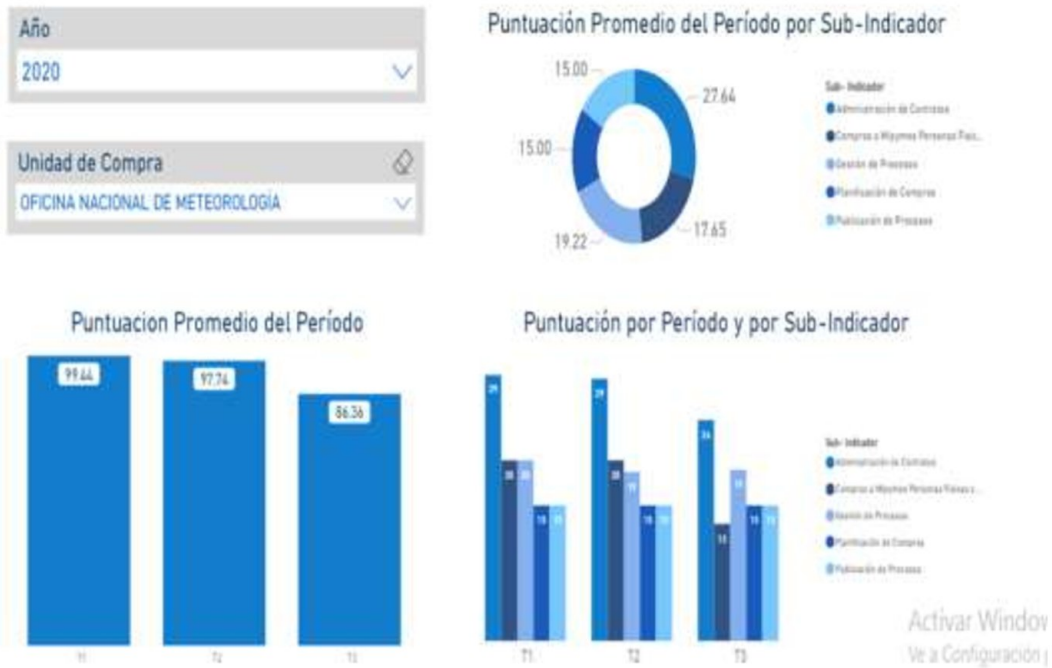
Año

2020

Unidad de Compra

OFICINA NACIONAL DE METEOROLOGÍA

Puntuación Promedio del Período por Sub-Indicador

15.00

15.00

19.22

27.64

17.65

Sub- Indicador
Administración de Contratos
Compras a Mipymes Personas Fís...
Gestión de Procesos
Planificación de Compras
Publicación de Procesos

Puntuacion Promedio del Período

99.44

97.74

86.36

T1

T2

T3

Puntuación por Período y por Sub-Indicador

29 20 20 15 15

29 20 18 15 15

24 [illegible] 18 15 15

T1

T2

T3

Sub- Indicador
Administración de Contratos
Compras a Mipymes Personas Físicas y...
Gestión de Procesos
Planificación de Compras
Publicación de Procesos

Activar Window
Ve a Configuración